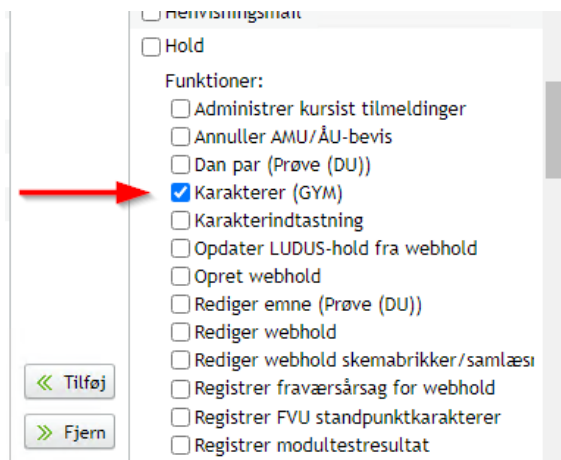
Henvisningsmål

Hold

Funktioner:

Administrer kursist tilmeldinger

Annuller AMU/ÅU-bevis

Dan par (Prøve (DU))

Karakterer (GYM)

Karakterindtastning

Opdater LUDUS-hold fra webhold

Opret webhold

Rediger emne (Prøve (DU))

Rediger webhold

Rediger webhold skemabrikker/samlæs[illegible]

Registrer fraværsårsag for webhold

Registrer FVU standpunktkarakterer

Registrer modultestresultat

« Tilføj

» Fjern